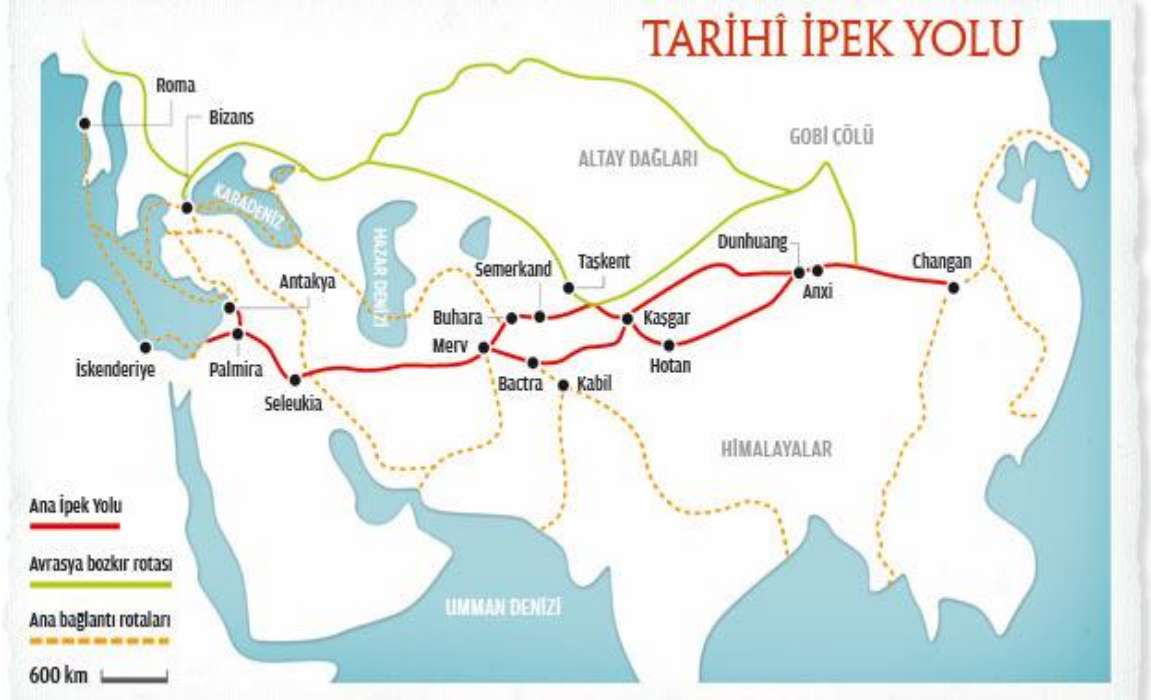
TARİHÎ İPEK YOLU

Roma
Bizans
GOBİ ÇÖLÜ
ALTAY DAĞLARI
KARADENİZ
HAZAR DENİZİ
Semerkand
Taşkent
Dunhuang
Changan
Anxi
Antakya
Buhara
Kaşgar
Merv
Hotan
İskenderiye
Palmira
Bactra
Kabil
Seleukia
HİMALAYALAR
UMMAN DENİZİ

Ana İpek Yolu
Avrasya bozkır rotası
Ana bağlantı rotaları
600 km